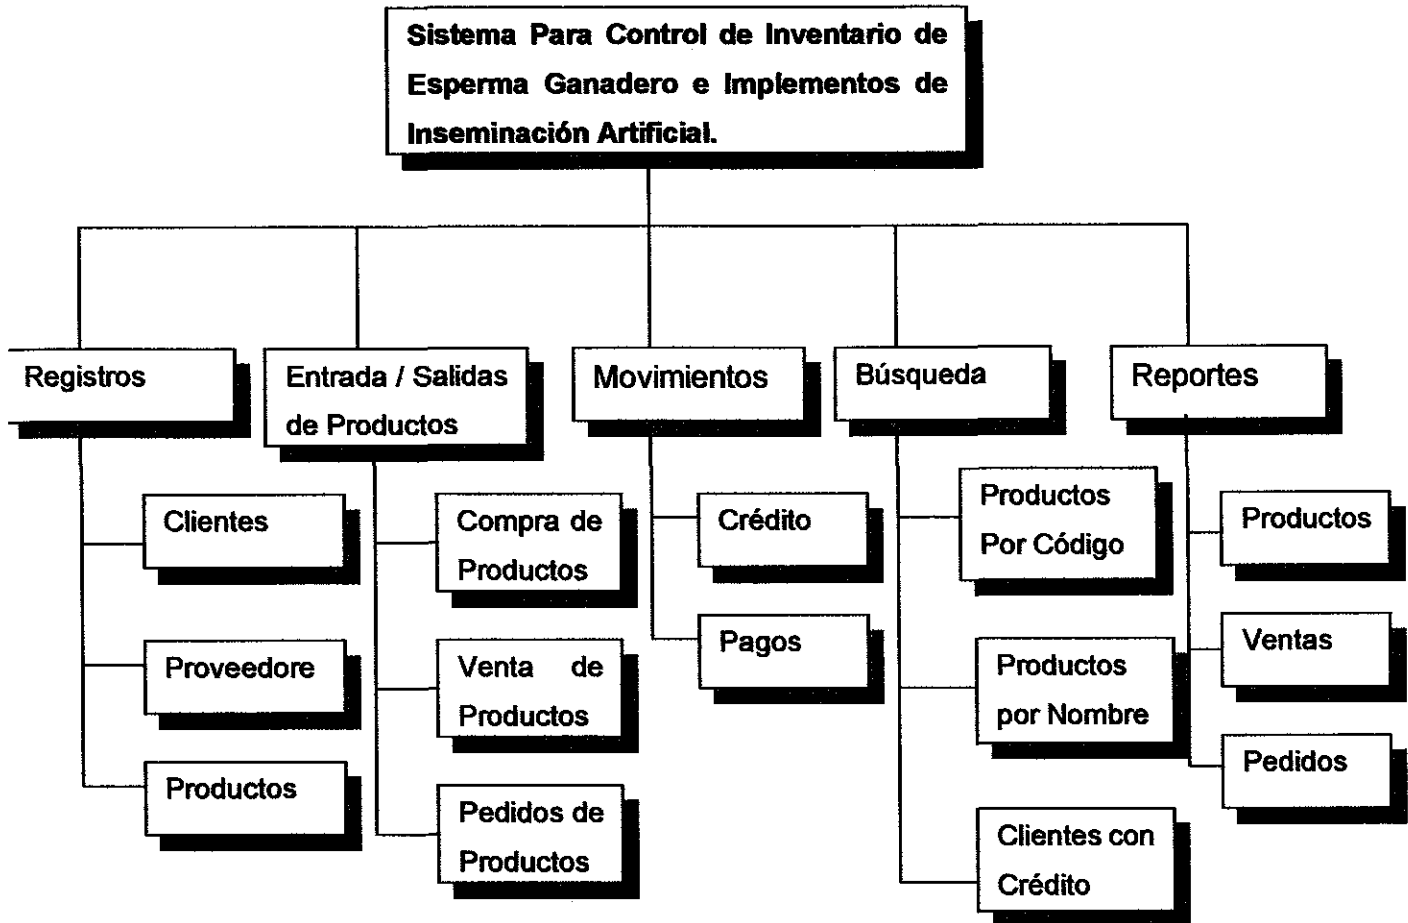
Sistema Para Control de Inventario de Esperma Ganadero e Implementos de Inseminación Artificial.

Registros

Clientes

Proveedore

Productos

Entrada / Salidas de Productos

Compra de Productos

Venta de Productos

Pedidos de Productos

Movimientos

Crédito

Pagos

Búsqueda

Productos Por Código

Productos por Nombre

Clientes con Crédito

Reportes

Productos

Ventas

Pedidos